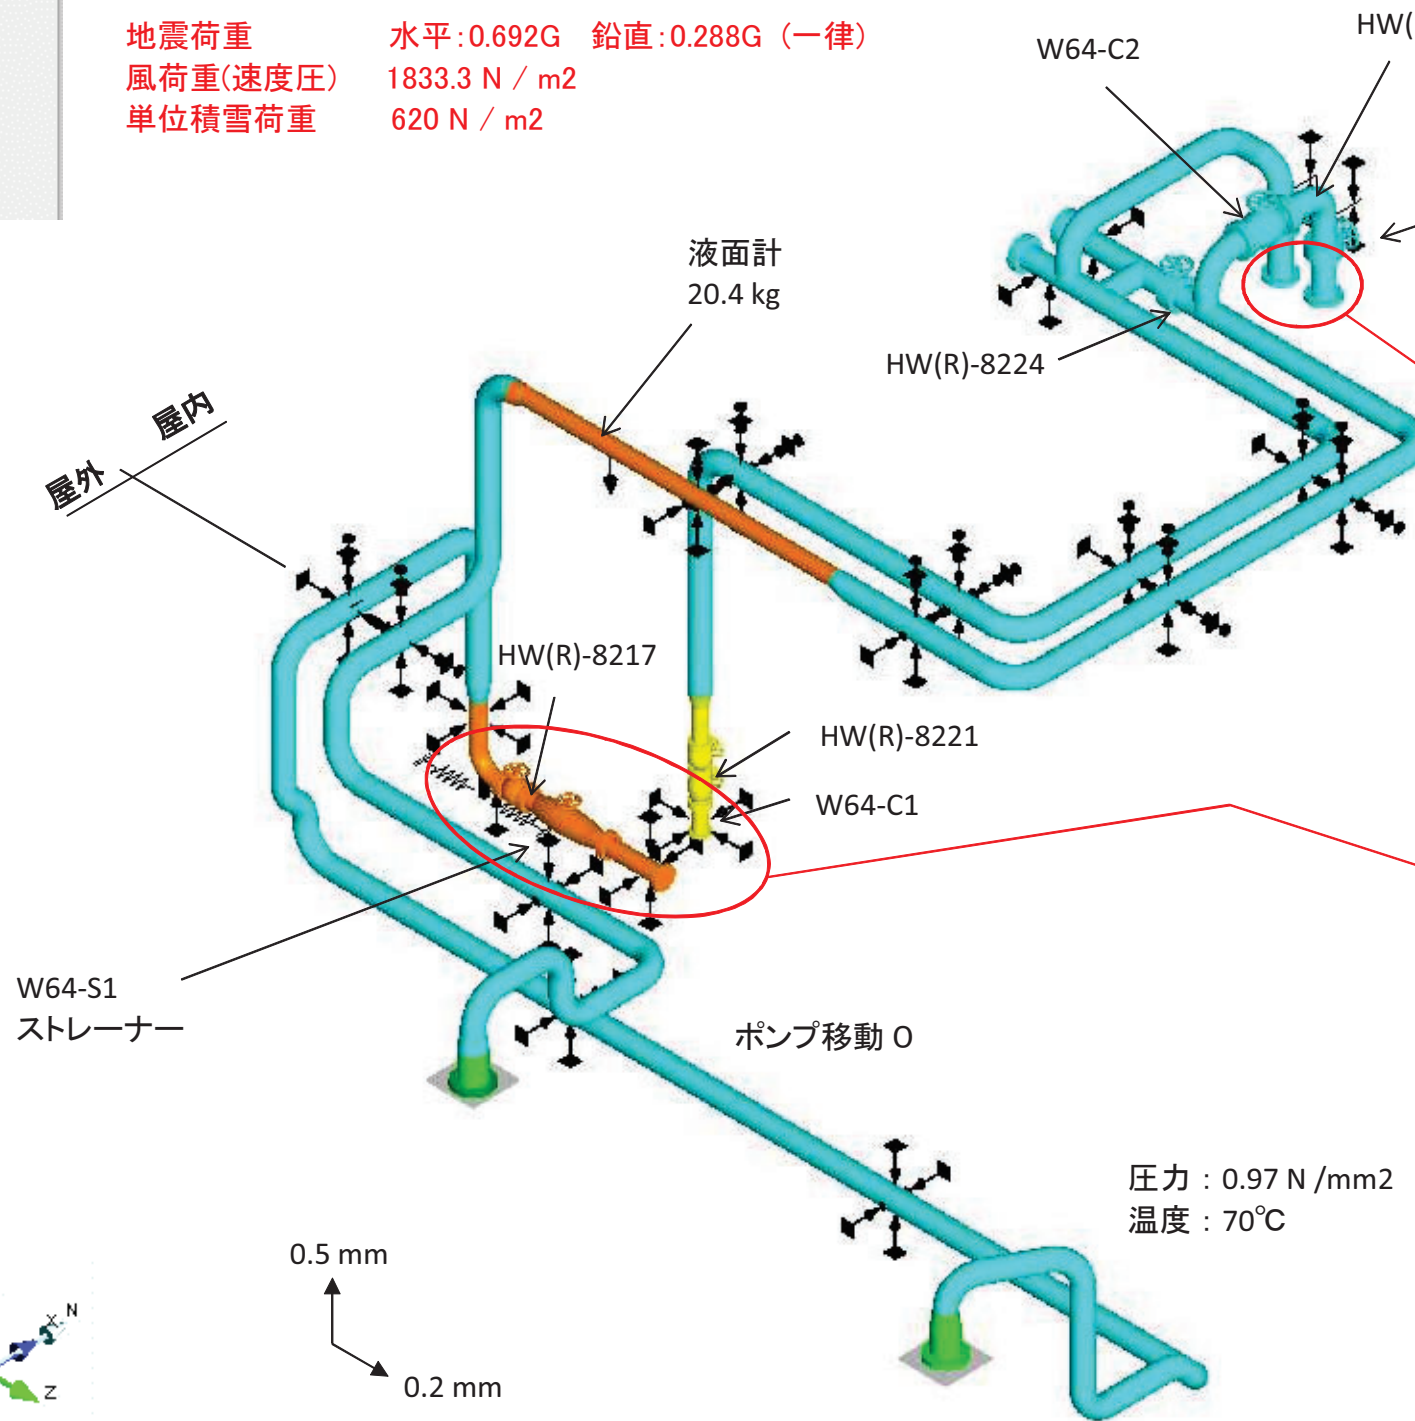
地震荷重　水平:0.692G　鉛直:0.288G（一律）
風荷重(速度圧)　1833.3 N / m2
単位積雪荷重　620 N / m2

W64-C2

HW(

液面計
20.4 kg

HW(R)-8224

屋内
屋外

HW(R)-8217

HW(R)-8221

W64-C1

W64-S1
ストレーナー

ポンプ移動 0

圧力：0.97 N /mm2
温度：70℃

0.5 mm

0.2 mm

X N
Z